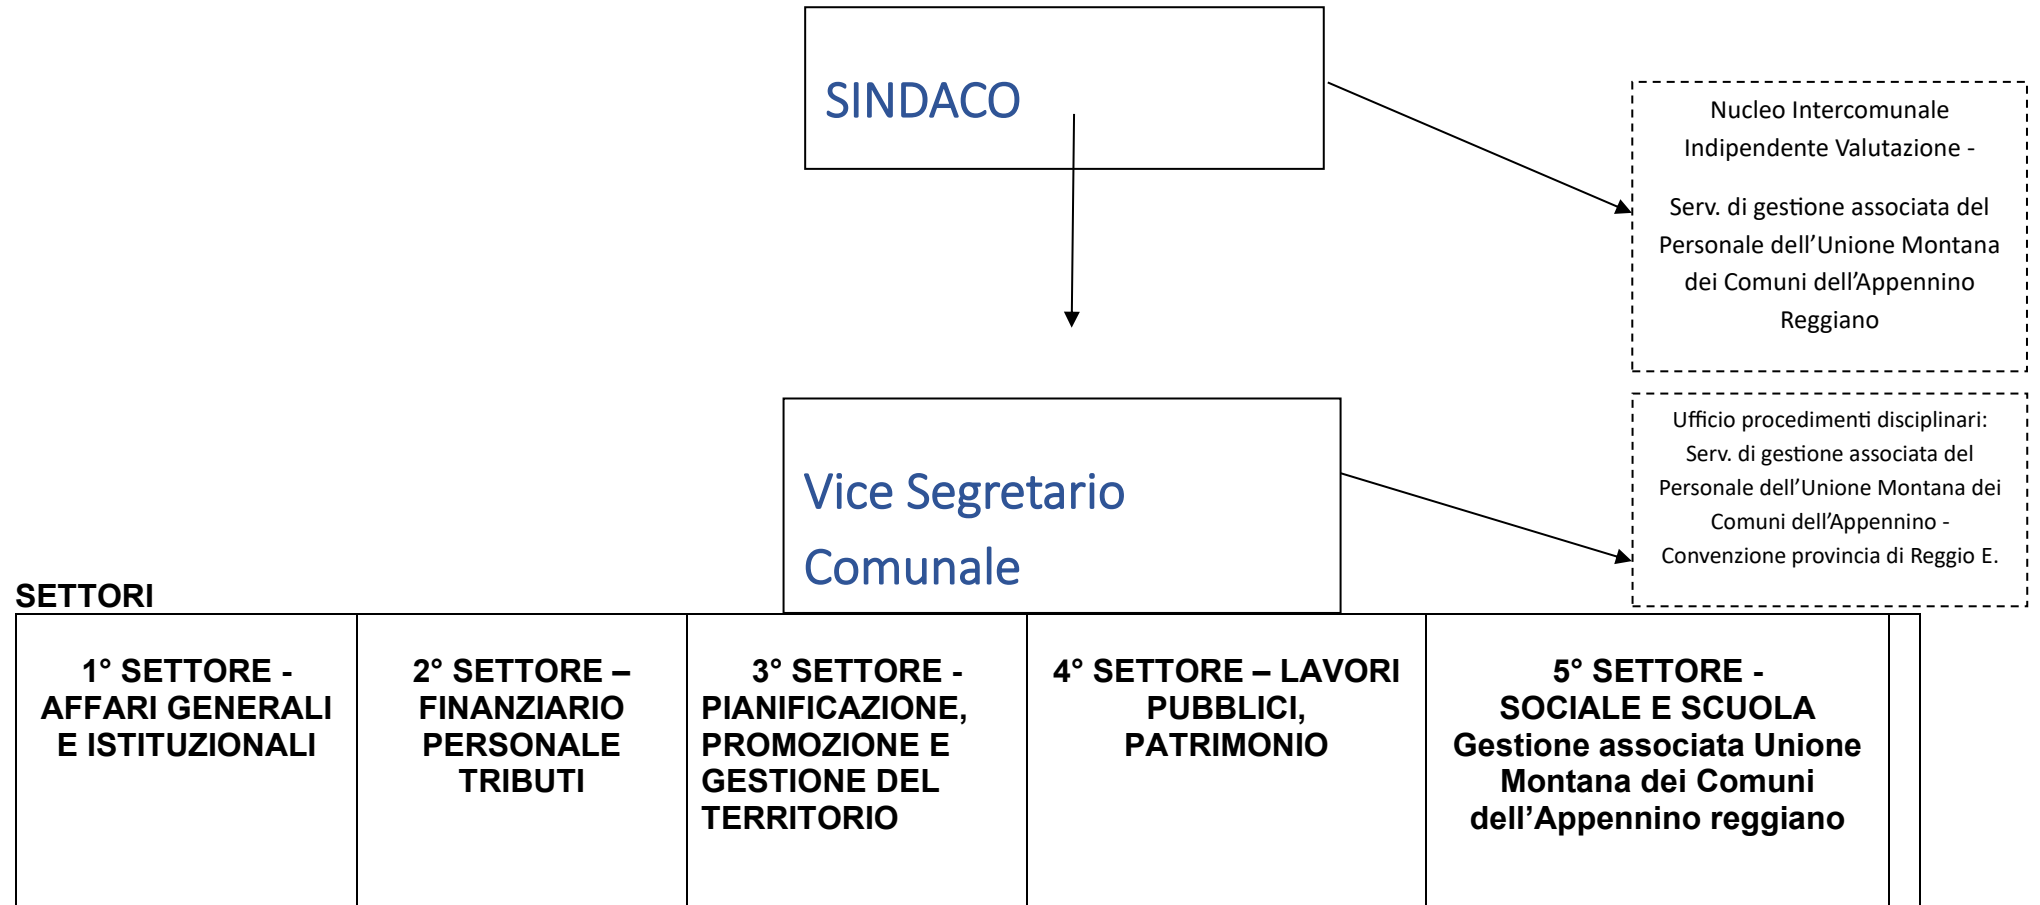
SINDACO

Nucleo Intercomunale Indipendente Valutazione -

Serv. di gestione associata del Personale dell’Unione Montana dei Comuni dell’Appennino Reggiano

Vice Segretario Comunale

Ufficio procedimenti disciplinari: Serv. di gestione associata del Personale dell’Unione Montana dei Comuni dell’Appennino - Convenzione provincia di Reggio E.

SETTORI

| 1° SETTORE - AFFARI GENERALI E ISTITUZIONALI | 2° SETTORE – FINANZIARIO PERSONALE TRIBUTI | 3° SETTORE - PIANIFICAZIONE, PROMOZIONE E GESTIONE DEL TERRITORIO | 4° SETTORE – LAVORI PUBBLICI, PATRIMONIO | 5° SETTORE - SOCIALE E SCUOLA Gestione associata Unione Montana dei Comuni dell’Appennino reggiano |
|---|---|---|---|---|